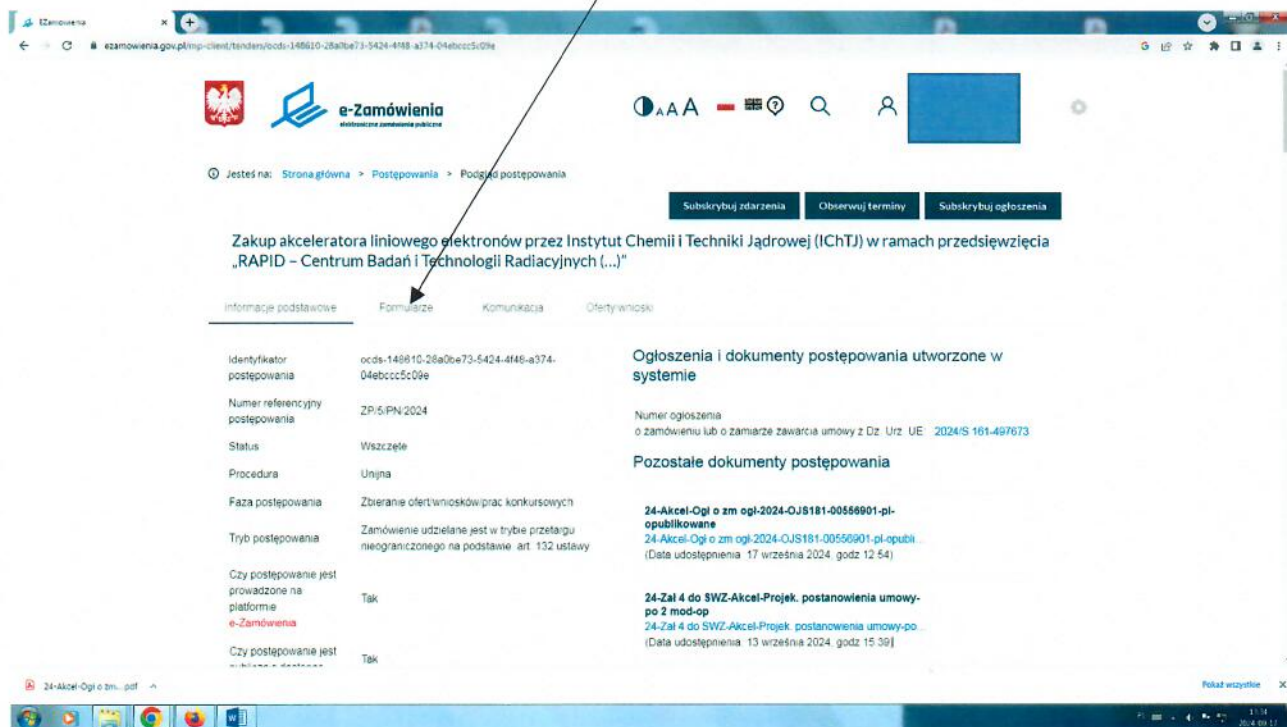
EZamowienia ×

ezamowienia.gov.pl/mp-client/tenders/ocds-148610-28a0be73-5424-4f48-a374-04ebccc5c09e

e-Zamówienia
elektroniczne zamówienia publiczne

AAA

Jesteś na: Strona główna > Postępowania > Podgląd postępowania

Subskrybuj zdarzenia | Obserwuj terminy | Subskrybuj ogłoszenia

Zakup akceleratora liniowego elektronów przez Instytut Chemii i Techniki Jądrowej (IChTJ) w ramach przedsięwzięcia „RAPID – Centrum Badań i Technologii Radiacyjnych (...)"

Informacje podstawowe | Formularze | Komunikacja | Oferty/wnioski

| | |
|---|---|
| Identyfikator postępowania | ocds-148610-28a0be73-5424-4f48-a374-04ebccc5c09e |
| Numer referencyjny postępowania | ZP/5/PN/2024 |
| Status | Wszczęte |
| Procedura | Unijna |
| Faza postępowania | Zbieranie ofert/wniosków/prac konkursowych |
| Tryb postępowania | Zamówienie udzielane jest w trybie przetargu nieograniczonego na podstawie art. 132 ustawy |
| Czy postępowanie jest prowadzone na platformie e-Zamówienia | Tak |
| Czy postępowanie jest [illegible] | Tak |

Ogłoszenia i dokumenty postępowania utworzone w systemie

Numer ogłoszenia
o zamówieniu lub o zamiarze zawarcia umowy z Dz. Urz. UE: 2024/S 161-497673

Pozostałe dokumenty postępowania

24-Akcel-Ogl o zm ogl-2024-OJS181-00556901-pl-opublikowane
24-Akcel-Ogl o zm ogl-2024-OJS181-00556901-pl-opubli...
(Data udostępnienia: 17 września 2024, godz 12:54)

24-Zał 4 do SWZ-Akcel-Projek. postanowienia umowy-po 2 mod-op
24-Zał 4 do SWZ-Akcel-Projek. postanowienia umowy-po...
(Data udostępnienia: 13 września 2024, godz 15:39)

24-Akcel-Ogl o zm...pdf ^

Pokaż wszystkie ×